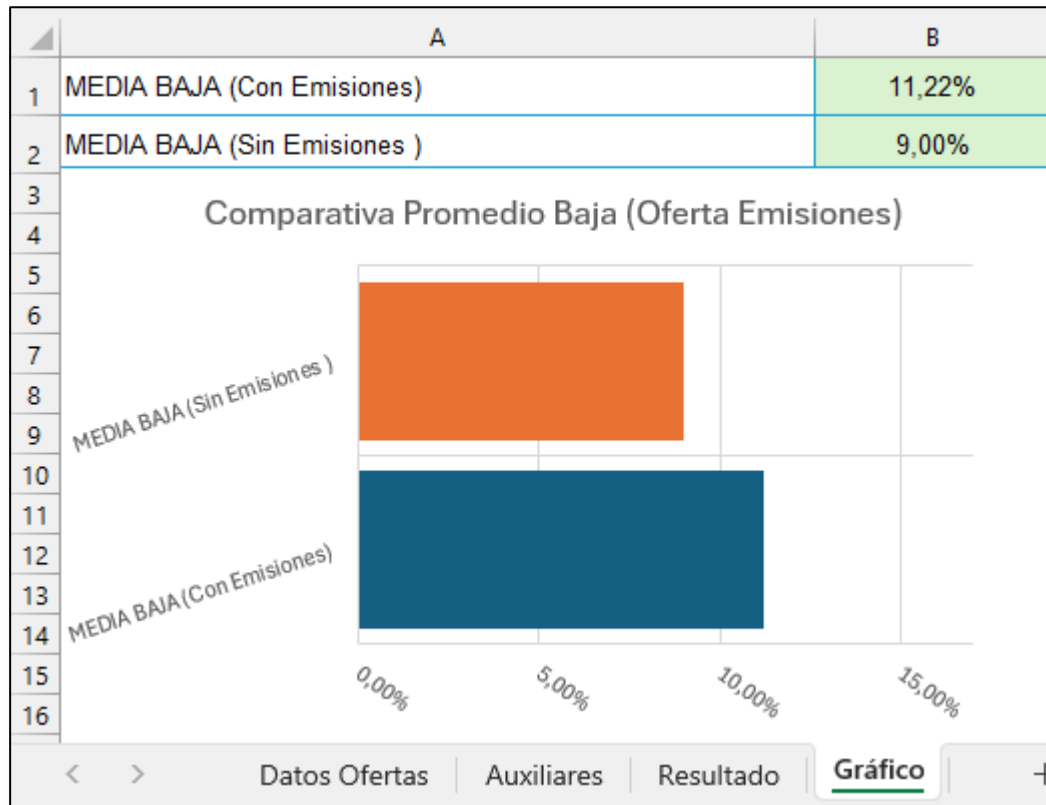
|  | A | B |
|---|---|---|
| 1 | MEDIA BAJA (Con Emisiones) | 11,22% |
| 2 | MEDIA BAJA (Sin Emisiones ) | 9,00% |

3
4
5
6
7
8
9
10
11
12
13
14
15
16

Comparativa Promedio Baja (Oferta Emisiones)

MEDIA BAJA (Sin Emisiones )
MEDIA BAJA (Con Emisiones)

0,00%
5,00%
10,00%
15,00%

< > Datos Ofertas | Auxiliares | Resultado | Gráfico | +